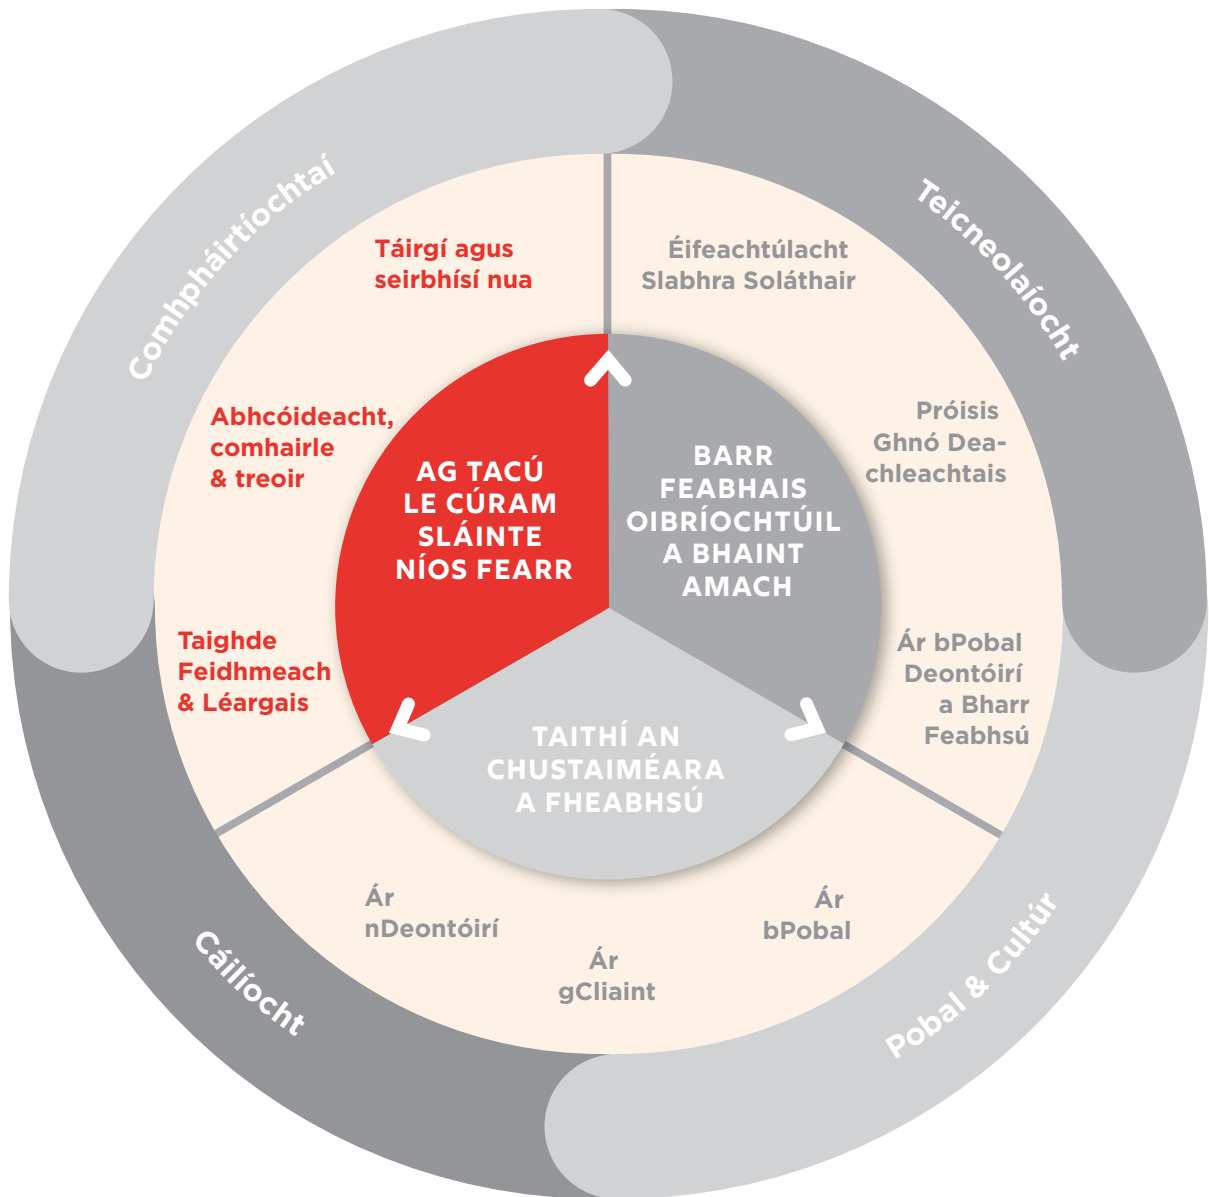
Comhpháirtíochtaí

Teicneolaíocht

Pobal & Cultúr

Cáilíocht

Táirgí agus seirbhísí nua

Abhcóideacht, comhairle & treoir

Taighde Feidhmeach & Léargais

Éifeachtúlacht Slabhra Soláthair

Próisis Ghnó Deachleachtais

Ár bPobal Deontóirí a Bharr Feabhsú

AG TACÚ LE CÚRAM SLÁINTE NÍOS FEARR

BARR FEABHAIS OIBRÍOCHTÚIL A BHAINT AMACH

TAITHÍ AN CHUSTAIMÉARA A FHEABHSÚ

Ár nDeontóirí

Ár gCliaint

Ár bPobal